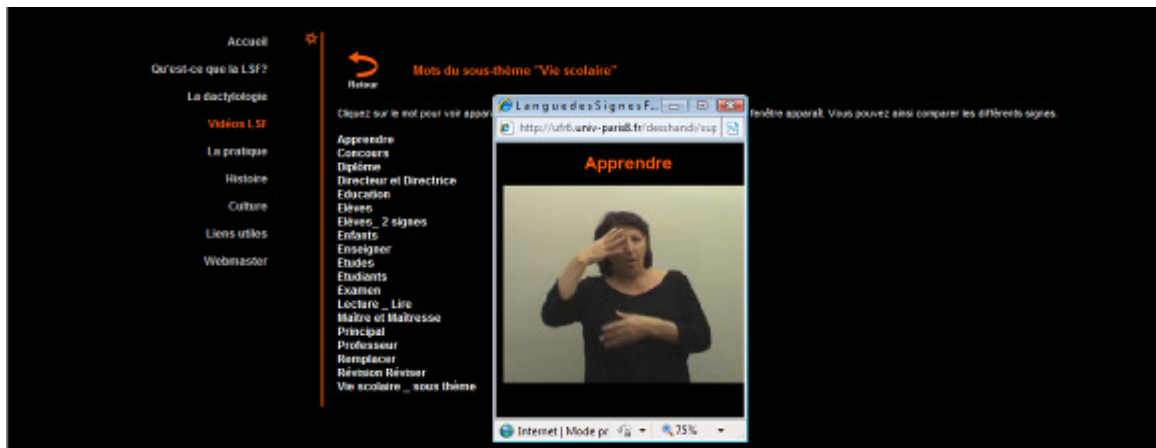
Accueil
Qu'est-ce que la LSF?
La dactylologie
Vidéos LSF
La pratique
Histoire
Culture
Liens utiles
Webmaster

Retour

Mots du sous-thème "Vie scolaire"

Cliquez sur le mot pour voir appar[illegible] fenêtre apparaît. Vous pouvez ainsi comparer les différents signes.

Apprendre
Concours
Diplôme
Directeur et Directrice
Education
Elèves
Elèves_ 2 signes
Enfants
Enseigner
Etudes
Etudiants
Examen
Lecture _ Lire
Maître et Maîtresse
Principal
Professeur
Remplacer
Révision Réviser
Vie scolaire _ sous thème

LanguedesSignesF...
http://ufr6.univ-paris8.fr/deschandi/sup

Apprendre

Internet | Mode pr
75%